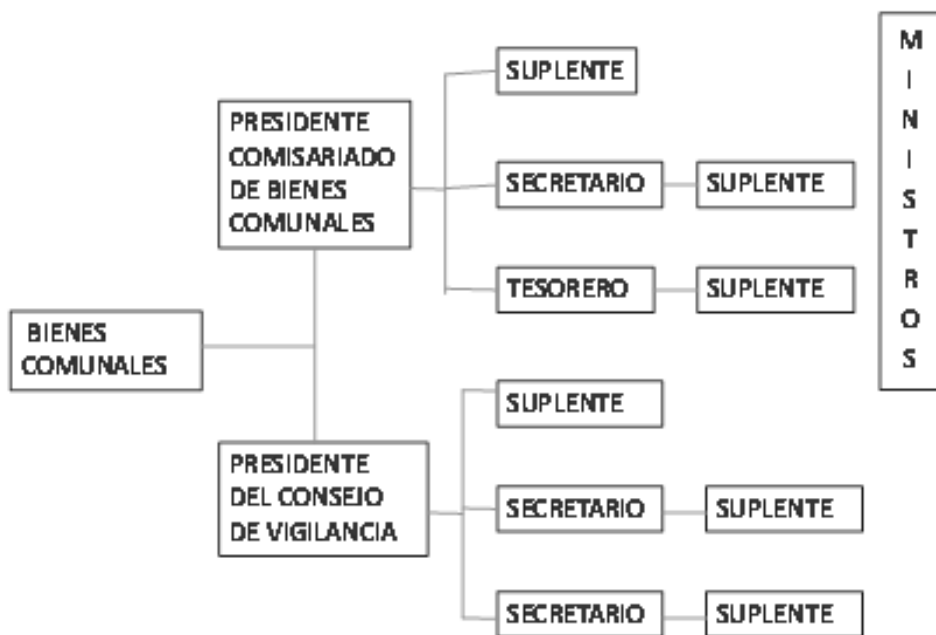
BIENES COMUNALES

PRESIDENTE COMISARIADO DE BIENES COMUNALES

SUPLENTE

SECRETARIO

SUPLENTE

TESORERO

SUPLENTE

PRESIDENTE DEL CONSEJO DE VIGILANCIA

SUPLENTE

SECRETARIO

SUPLENTE

SECRETARIO

SUPLENTE

M I N I S T R O S